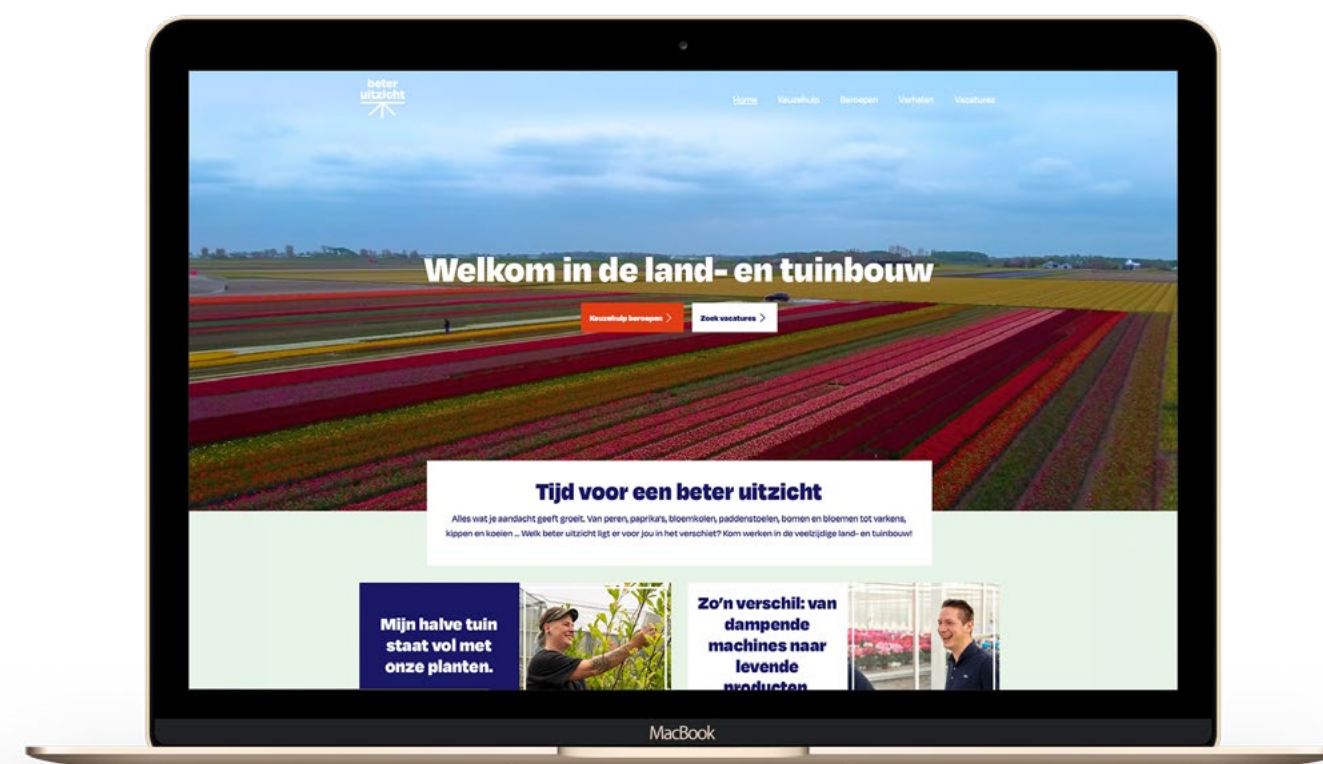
beter uitzicht

Home Keuzehulp Beroepen Verhalen Vacatures

Welkom in de land- en tuinbouw

Keuzehulp beroepen >
Zoek vacatures >

Tijd voor een beter uitzicht

Alles wat je aandacht geeft groeit. Van peren, paprika's, bloemkolen, paddenstoelen, bomen en bloemen tot varkens, kippen en koeien ... Welk beter uitzicht ligt er voor jou in het verschiet? Kom werken in de veelzijdige land- en tuinbouw!

Mijn halve tuin staat vol met onze planten.

Zo'n verschil: van dampende machines naar levende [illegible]

MacBook